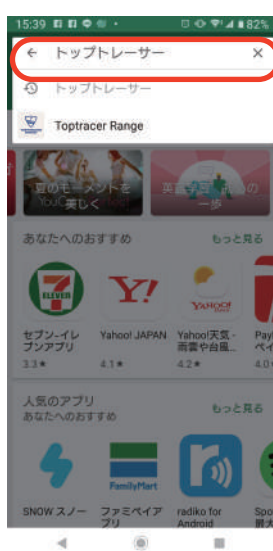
15:39 82%

← トップトレーサー ×

トップトレーサー

Toptracer Range

夏のモーメントを美しく

英語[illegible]一歩

あなたへのおすすめ もっと見る

7 ELEVEN

Y!

YAHOO!

セブン-イレブンアプリ

Yahoo! JAPAN

Yahoo!天気・雨雲や台風...

Pay ペイ

3.3★

4.1★

4.2★

人気のアプリ

あなたへのおすすめ もっと見る

FamilyMart

SNOW スノー

ファミペイアプリ

radiko for Android

Spo 新大